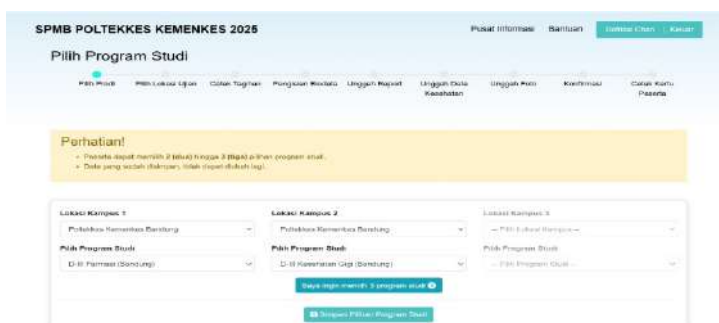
SPMB POLTEKKES KEMENKES 2025

Pusat Informasi | Bantuan | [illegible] | Keluar

Pilih Program Studi

Pilih Prodi | Pilih Lokasi Ujian | Cetak Tagihan | Pengisian Biodata | Unggah Raport | Unggah Data Kesehatan | Unggah Foto | Konfirmasi | Cetak Kartu Peserta

Perhatian!

- Peserta dapat memilih 2 (dua) hingga 3 (tiga) pilihan program studi.
- Data yang sudah disimpan, tidak dapat diubah lagi.

Lokasi Kampus 1
Poltekkes Kemenkes Bandung
Pilih Program Studi
D-III Farmasi (Bandung)

Lokasi Kampus 2
Poltekkes Kemenkes Bandung
Pilih Program Studi
D-III Kesehatan Gigi (Bandung)

Lokasi Kampus 3
-- Pilih Lokasi Kampus --
Pilih Program Studi
-- Pilih Program Studi --

Saya ingin memilih 3 program studi

Simpan Pilihan Program Studi